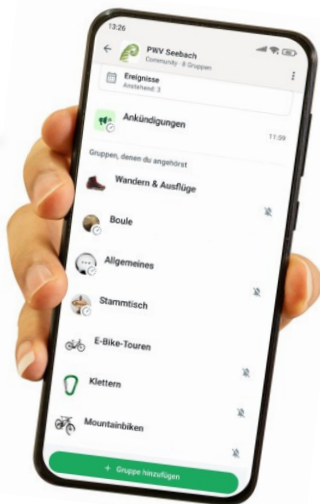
13:26

PWV Seebach
Community · 8 Gruppen

Ereignisse
Anstehend: 3

Ankündigungen
11:59

Gruppen, denen du angehörst

Wandern & Ausflüge

Boule

Allgemeines

Stammtisch

E-Bike-Touren

Klettern

Mountainbiken

+ Gruppe hinzufügen